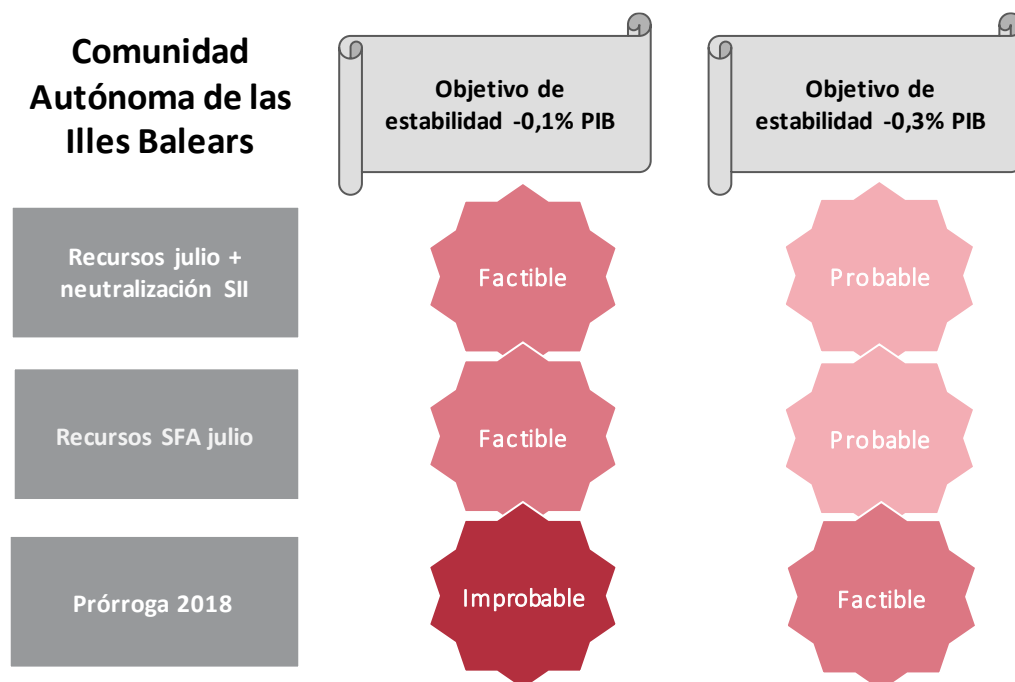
Comunidad Autónoma de las Illes Balears

Objetivo de estabilidad -0,1% PIB

Objetivo de estabilidad -0,3% PIB

| | | |
|---|---|---|
| Recursos julio + neutralización SII | Factible | Probable |
| Recursos SFA julio | Factible | Probable |
| Prórroga 2018 | Improbable | Factible |